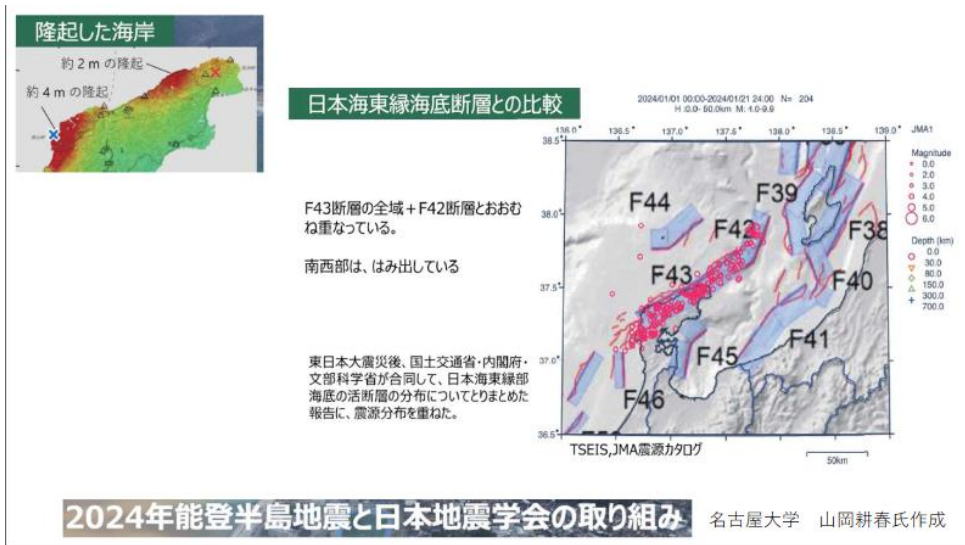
隆起した海岸

約２ｍ の隆起

約４ｍ の隆起

日本海東縁海底断層との比較

2024/01/01 00:00-2024/01/21 24:00 N= 204
H:0.0- 50.0km M: 1.0-9.9

136.0° 136.5° 137.0° 137.5° 138.0° 138.5° 139.0°

JMA1

38.5° 38.0° 37.5° 37.0° 36.5°

Magnitude
0.0
2.0
3.0
4.0
5.0
6.0

Depth (km)
0.0
30.0
80.0
150.0
300.0
700.0

F44

F39

F42

F38

F43

F40

F41

F45

F46

F43断層の全域＋F42断層とおおむね重なっている。

南西部は、はみ出している

東日本大震災後、国土交通省・内閣府・文部科学省が合同して、日本海東縁部海底の活断層の分布についてとりまとめた報告に、震源分布を重ねた。

TSEIS,JMA震源カタログ

50km

2024年能登半島地震と日本地震学会の取り組み

名古屋大学　山岡耕春氏作成